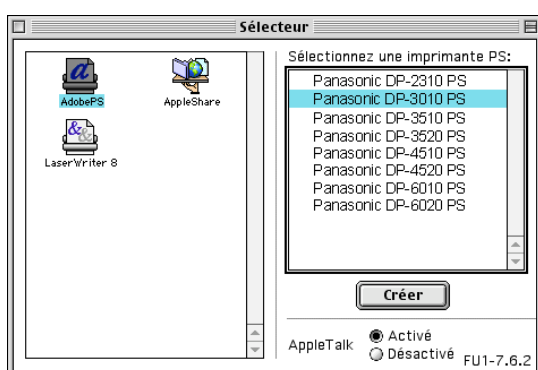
Sélecteur

AdobePS
AppleShare
LaserWriter 8

Sélectionnez une imprimante PS:
Panasonic DP-2310 PS
Panasonic DP-3010 PS
Panasonic DP-3510 PS
Panasonic DP-3520 PS
Panasonic DP-4510 PS
Panasonic DP-4520 PS
Panasonic DP-6010 PS
Panasonic DP-6020 PS

Créer

AppleTalk
Activé
Désactivé

FU1-7.6.2